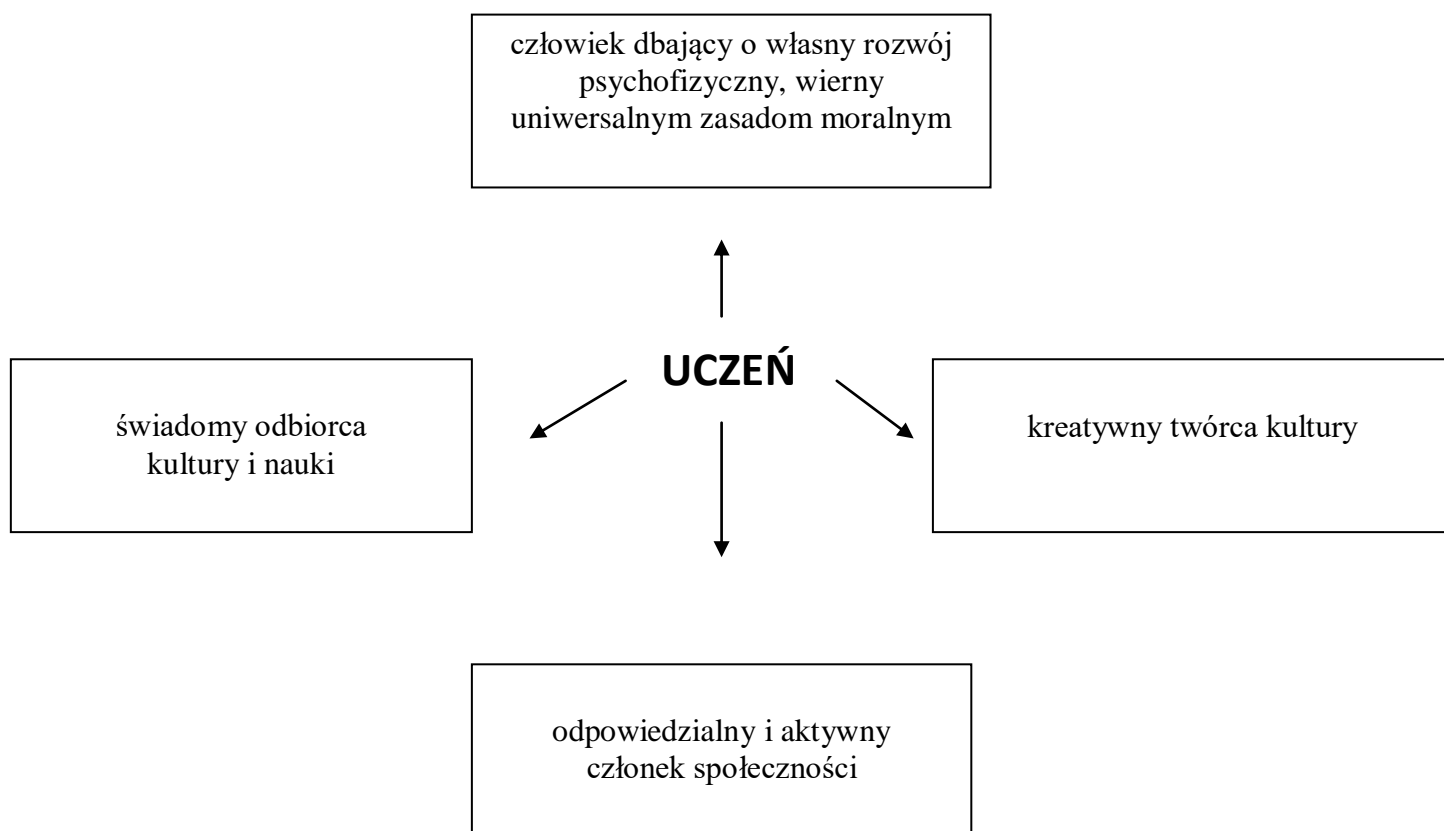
człowiek dbający o własny rozwój psychofizyczny, wierny uniwersalnym zasadom moralnym

UCZEŃ

świadomy odbiorca kultury i nauki

kreatywny twórca kultury

odpowiedzialny i aktywny członek społeczności